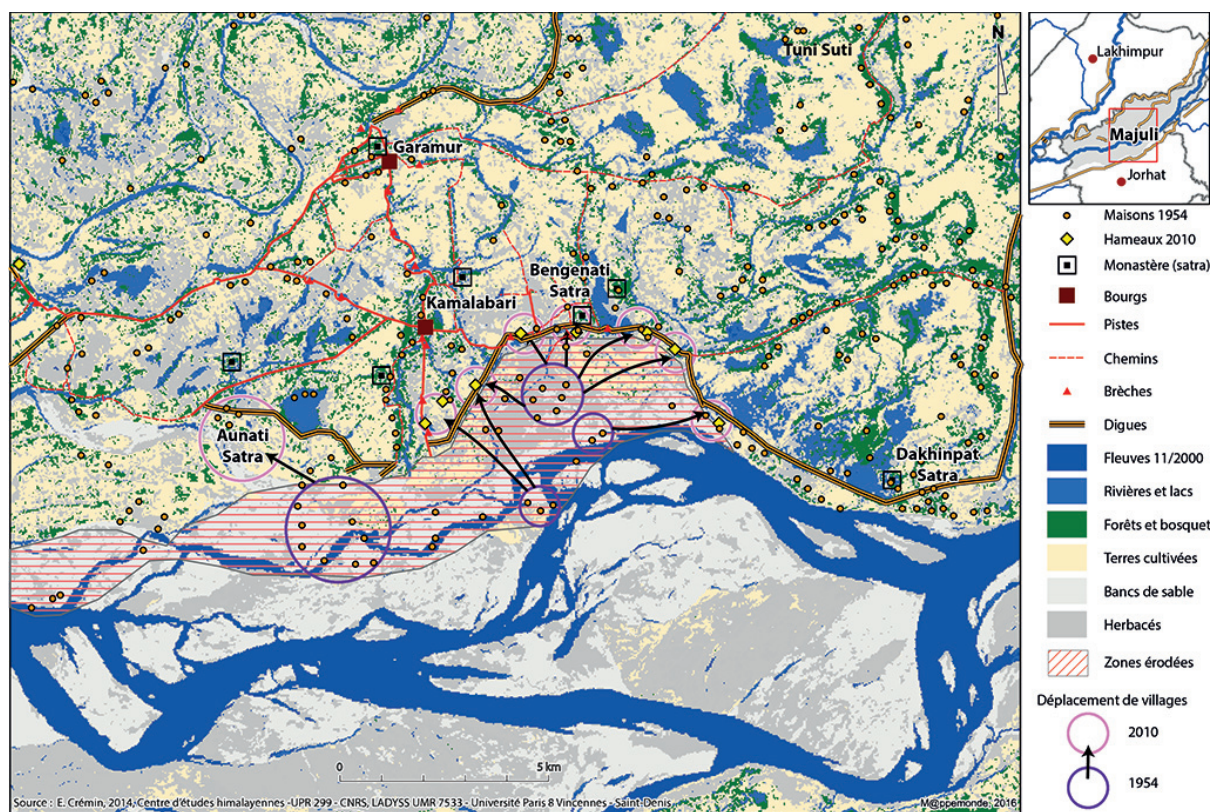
Tuni Suti
N
Garamur
Bengenati Satra
Kamalabari
Aunati Satra
Dakhinpat Satra
0
5 km
Lakhimpur
Majuli
Jorhat
Maisons 1954
Hameaux 2010
Monastère (satra)
Bourgs
Pistes
Chemins
Brèches
Digues
Fleuves 11/2000
Rivières et lacs
Forêts et bosquet
Terres cultivées
Bancs de sable
Herbacés
Zones érodées
Déplacement de villages
2010
1954
Source : E. Crémin, 2014, Centre d'études himalayennes -UPR 299 - CNRS, LADYSS UMR 7533 - Université Paris 8 Vincennes - Saint-Denis
M@ppemonde, 2016